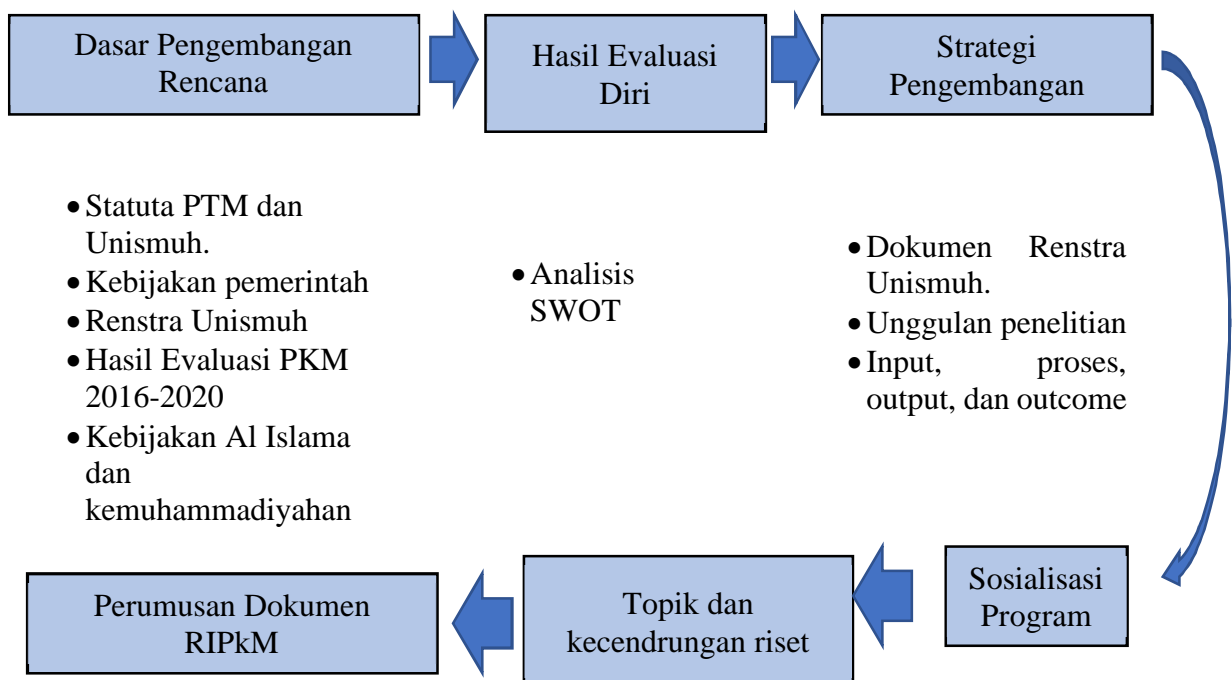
Dasar Pengembangan Rencana

Hasil Evaluasi Diri

Strategi Pengembangan

- Statuta PTM dan Unismuh.
- Kebijakan pemerintah
- Renstra Unismuh
- Hasil Evaluasi PKM 2016-2020
- Kebijakan Al Islama dan kemuhammadiyahan

- Analisis SWOT

- Dokumen Renstra Unismuh.
- Unggulan penelitian
- Input, proses, output, dan outcome

Sosialisasi Program

Topik dan kecendrungan riset

Perumusan Dokumen RIPkM